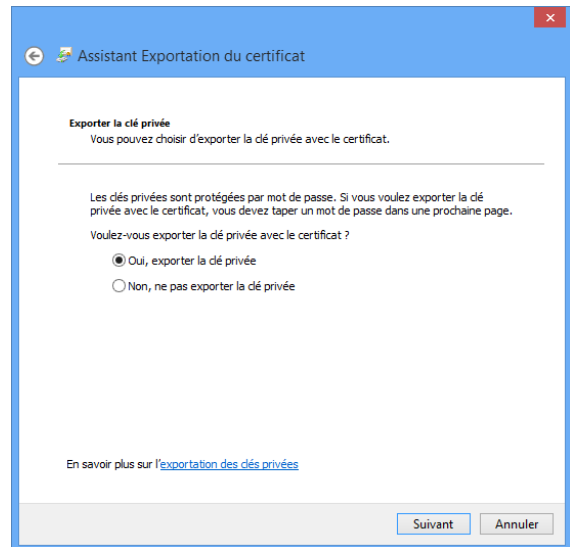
Assistant Exportation du certificat

Exporter la clé privée
Vous pouvez choisir d'exporter la clé privée avec le certificat.

Les clés privées sont protégées par mot de passe. Si vous voulez exporter la clé privée avec le certificat, vous devez taper un mot de passe dans une prochaine page.

Voulez-vous exporter la clé privée avec le certificat ?

Oui, exporter la clé privée

Non, ne pas exporter la clé privée

En savoir plus sur l'exportation des clés privées

Suivant

Annuler